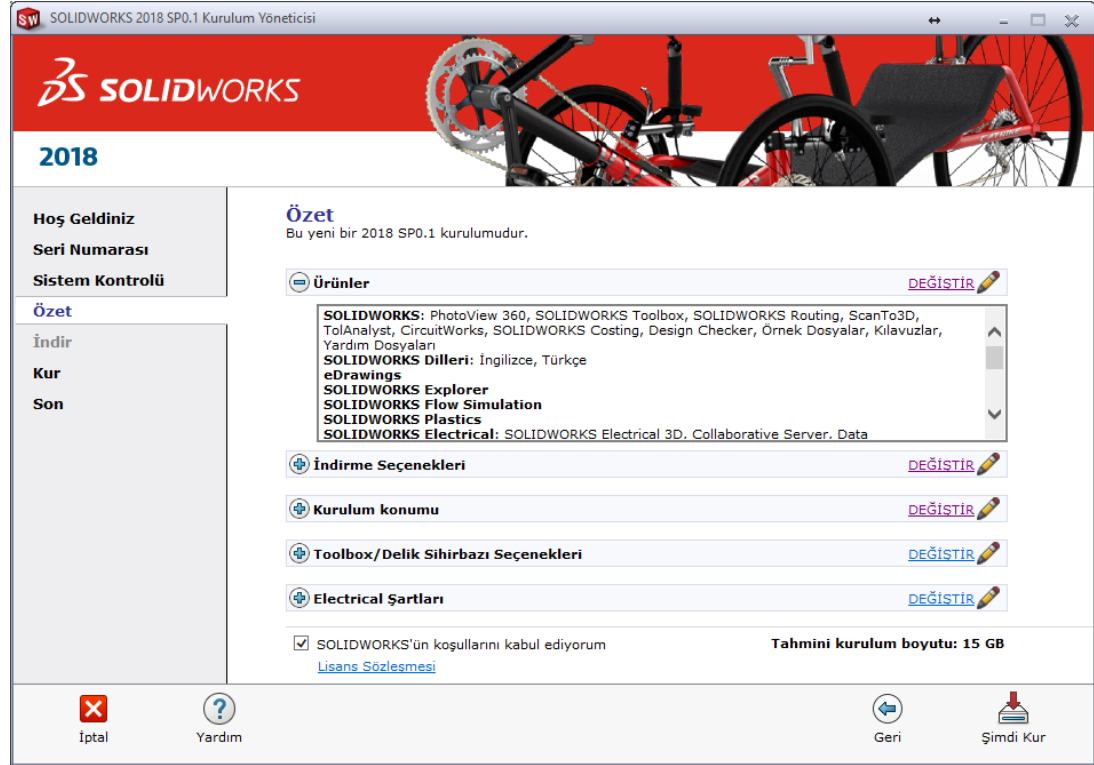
SOLIDWORKS 2018 SP0.1 Kurulum Yöneticisi

SOLIDWORKS

2018

Hoş Geldiniz
Seri Numarası
Sistem Kontrolü
Özet
İndir
Kur
Son

Özet
Bu yeni bir 2018 SP0.1 kurulumudur.

Ürünler DEĞİŞTİR

**SOLIDWORKS**: PhotoView 360, SOLIDWORKS Toolbox, SOLIDWORKS Routing, ScanTo3D, TolAnalyst, CircuitWorks, SOLIDWORKS Costing, Design Checker, Örnek Dosyalar, Kılavuzlar, Yardım Dosyaları
**SOLIDWORKS Dilleri**: İngilizce, Türkçe
**eDrawings**
**SOLIDWORKS Explorer**
**SOLIDWORKS Flow Simulation**
**SOLIDWORKS Plastics**
**SOLIDWORKS Electrical**: SOLIDWORKS Electrical 3D, Collaborative Server, Data

İndirme Seçenekleri DEĞİŞTİR

Kurulum konumu DEĞİŞTİR

Toolbox/Delik Sihirbazı Seçenekleri DEĞİŞTİR

Electrical Şartları DEĞİŞTİR

SOLIDWORKS'ün koşullarını kabul ediyorum
Lisans Sözleşmesi

Tahmini kurulum boyutu: 15 GB

İptal
Yardım
Geri
Şimdi Kur